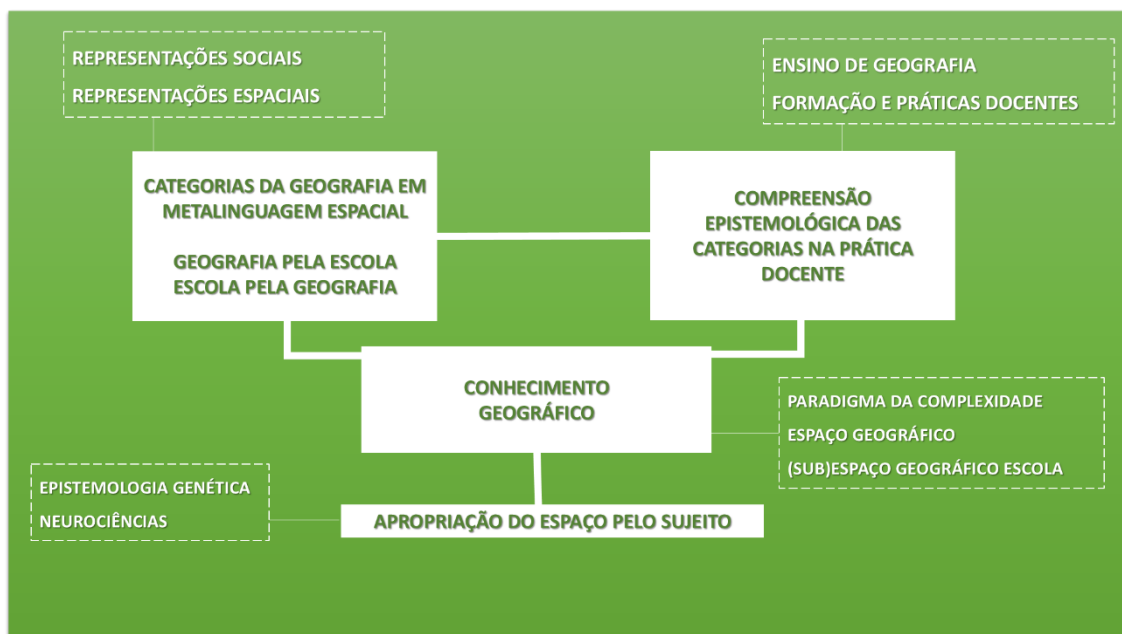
REPRESENTAÇÕES SOCIAIS
REPRESENTAÇÕES ESPACIAIS

ENSINO DE GEOGRAFIA
FORMAÇÃO E PRÁTICAS DOCENTES

CATEGORIAS DA GEOGRAFIA EM METALINGUAGEM ESPACIAL

GEOGRAFIA PELA ESCOLA
ESCOLA PELA GEOGRAFIA

COMPREENSÃO EPISTEMOLÓGICA DAS CATEGORIAS NA PRÁTICA DOCENTE

CONHECIMENTO GEOGRÁFICO

PARADIGMA DA COMPLEXIDADE
ESPAÇO GEOGRÁFICO
(SUB)ESPAÇO GEOGRÁFICO ESCOLA

EPISTEMOLOGIA GENÉTICA
NEUROCIÊNCIAS

APROPRIAÇÃO DO ESPAÇO PELO SUJEITO